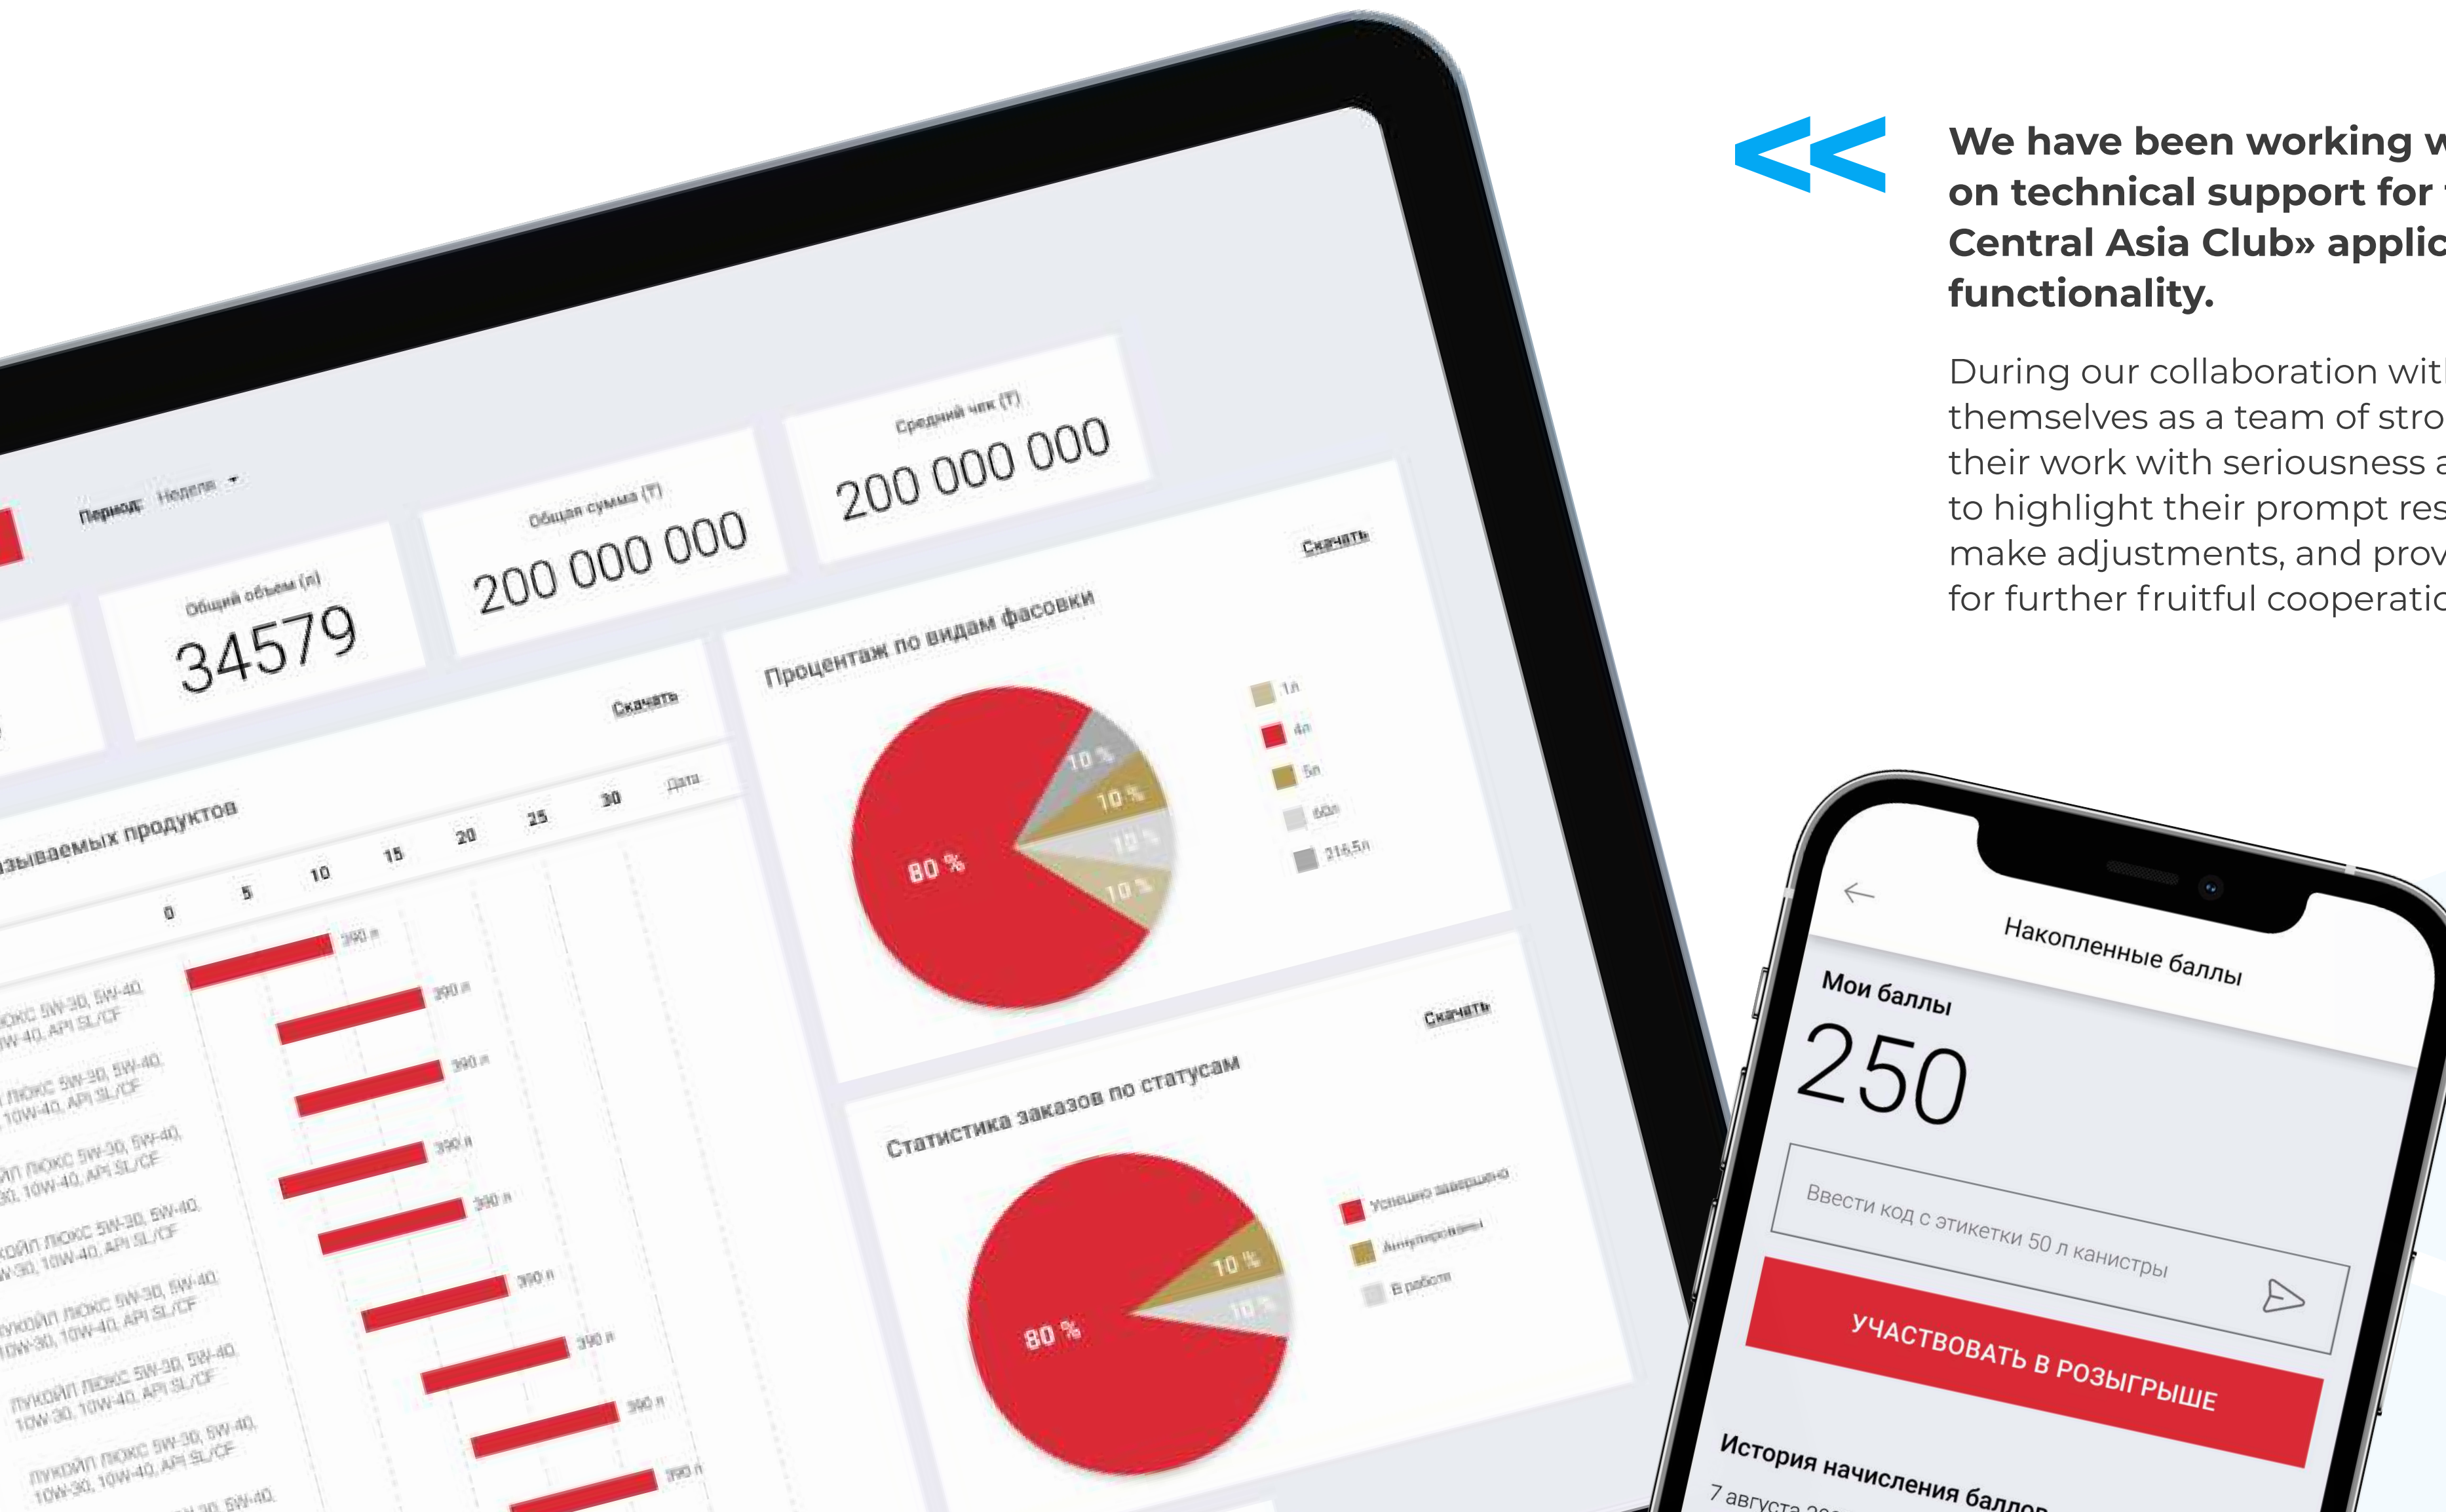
«

We have been working w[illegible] on technical support for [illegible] Central Asia Club» applic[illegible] functionality.

During our collaboration wit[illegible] themselves as a team of stro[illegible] their work with seriousness a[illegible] to highlight their prompt res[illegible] make adjustments, and prov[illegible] for further fruitful cooperatio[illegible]

Период: Неделя

Общий объем (л)
34579

Общая сумма (₸)
200 000 000

Средний чек (₸)
200 000 000

Скачать

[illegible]зываемых продуктов

Скачать

0 5 10 15 20 25 30 Дата

390 л
390 л
390 л
390 л
390 л
390 л
390 л
390 л
390 л

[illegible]ЮКС 5W-30, 5W-40, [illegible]W-40, API SL/CF
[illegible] ЛЮКС 5W-30, 5W-40, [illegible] 10W-40, API SL/CF
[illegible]ЙЛ ЛЮКС 5W-30, 5W-40, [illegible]30, 10W-40, API SL/CF
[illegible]КОЙЛ ЛЮКС 5W-30, 5W-40, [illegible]W-30, 10W-40, API SL/CF
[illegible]УКОЙЛ ЛЮКС 5W-30, 5W-40, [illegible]10W-30, 10W-40, API SL/CF
ЛУКОЙЛ ЛЮКС 5W-30, 5W-40, 10W-30, 10W-40, API SL/CF
ЛУКОЙЛ ЛЮКС 5W-30, 5W-40, 10W-30, 10W-40, API SL/CF

Процентаж по видам фасовки

Скачать

80 %
10 %
10 %
10 %
10 %

1л
4л
5л
60л
216,5л

Статистика заказов по статусам

Скачать

80 %
10 %
10 %

Успешно завершено
Аннулированы
В работе

Накопленные баллы

Мои баллы
250

Ввести код с этикетки 50 л канистры

УЧАСТВОВАТЬ В РОЗЫГРЫШЕ

История начисления балло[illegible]
7 августа 20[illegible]